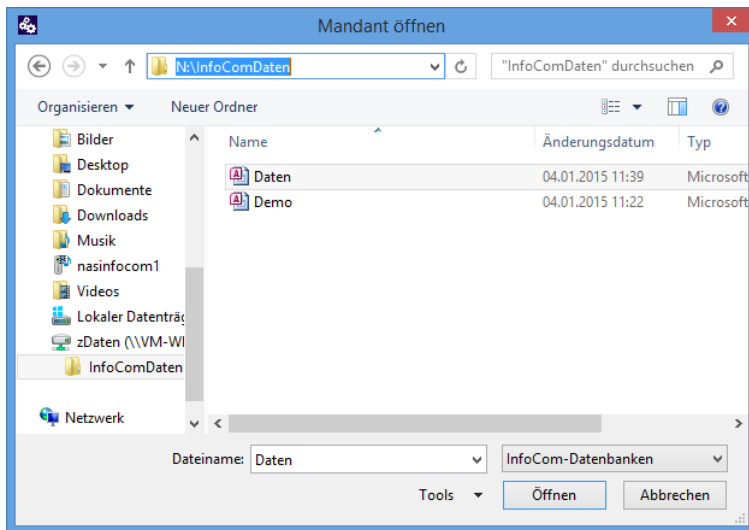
Mandant öffnen

N:\InfoComDaten

"InfoComDaten" durchsuchen

Organisieren ▾ Neuer Ordner

Bilder
Desktop
Dokumente
Downloads
Musik
nasinfocom1
Videos
Lokaler Datenträg
zDaten (\\VM-WI
InfoComDaten

Netzwerk

| Name | Änderungsdatum | Typ |
|---|---|---|
| Daten | 04.01.2015 11:39 | Microsoft |
| Demo | 04.01.2015 11:22 | Microsoft |

Dateiname: Daten

InfoCom-Datenbanken

Tools ▾

Öffnen

Abbrechen